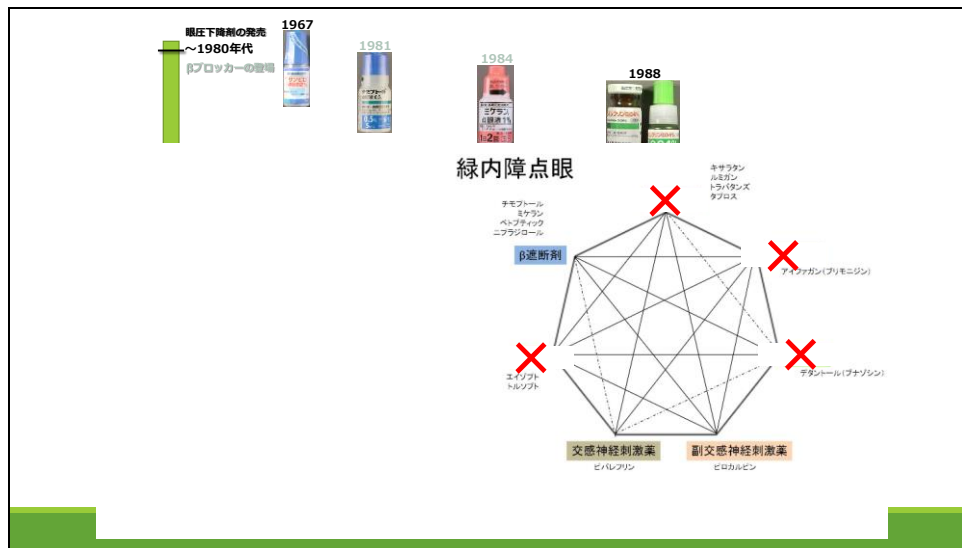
眼圧下降剤の発売
〜1980年代
βブロッカーの登場

1967

1981

1984

1988

緑内障点眼

キサラタン
ルミガン
トラバタンズ
タプロス

チモプトール
ミケラン
ベトプティック
ニプラジロール

β遮断剤

アイファガン(ブリモニジン)

エイゾプト
トルソプト

デタントール(ブナゾシン)

交感神経刺激薬
ピバレフリン

副交感神経刺激薬
ピロカルピン